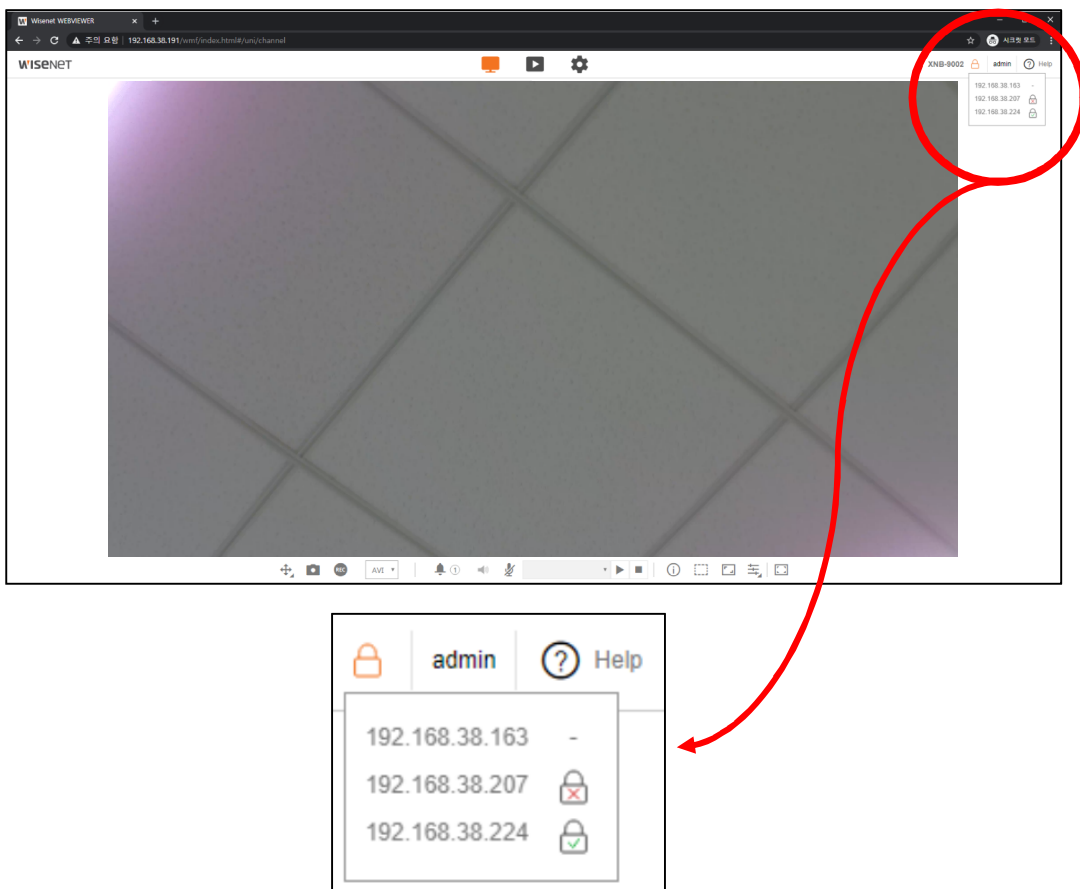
Wisenet WEBVIEWER
주의 요함 192.168.38.191/wmf/index.html#/uni/channel
시크릿 모드
WISENET
XNB-9002 admin Help
192.168.38.163 -
192.168.38.207
192.168.38.224
AVI

admin Help
192.168.38.163 -
192.168.38.207
192.168.38.224